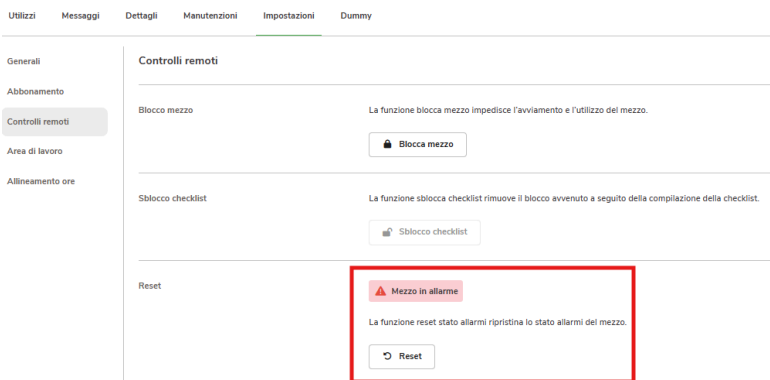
Utilizzi Messaggi Dettagli Manutenzioni Impostazioni Dummy

Generali

Abbonamento

Controlli remoti

Area di lavoro

Allineamento ore

Controlli remoti

Blocco mezzo

La funzione blocca mezzo impedisce l'avviamento e l'utilizzo del mezzo.

Blocca mezzo

Sblocco checklist

La funzione sblocca checklist rimuove il blocco avvenuto a seguito della compilazione della checklist.

Sblocco checklist

Reset

Mezzo in allarme

La funzione reset stato allarmi ripristina lo stato allarmi del mezzo.

Reset